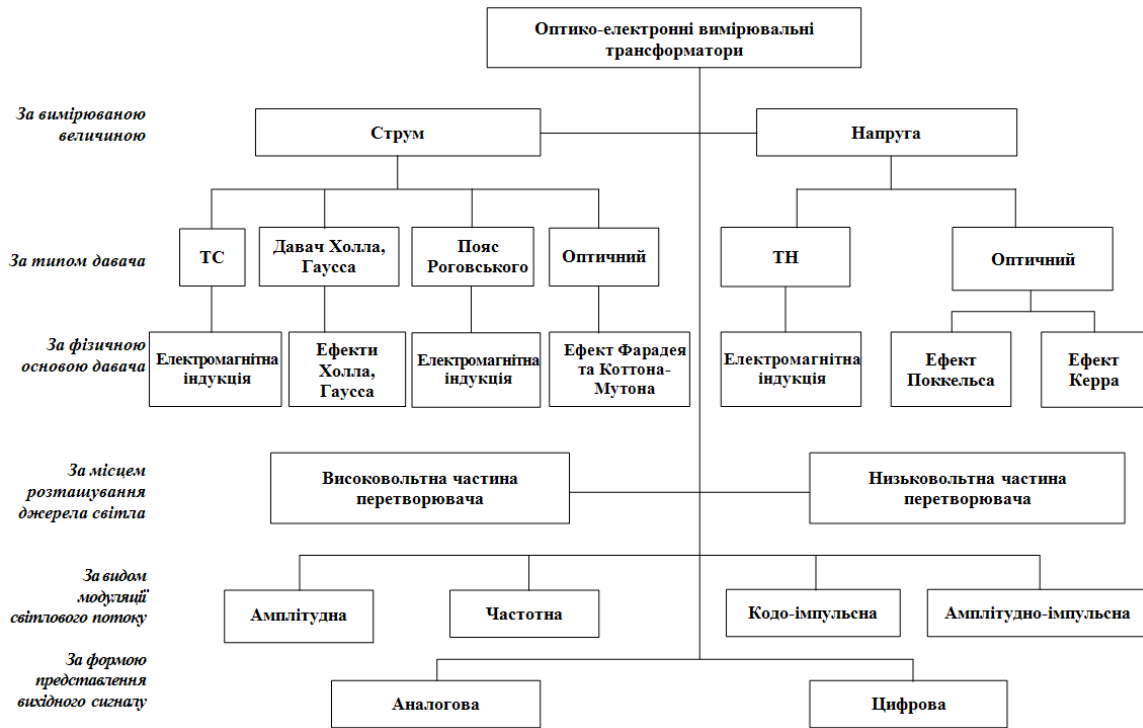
Оптико-електронні вимірювальні трансформатори

За вимірюваною величиною

Струм

Напруга

За типом давача

ТС

Давач Холла, Гаусса

Пояс Роговського

Оптичний

ТН

Оптичний

За фізичною основою давача

Електромагнітна індукція

Ефекти Холла, Гаусса

Електромагнітна індукція

Ефект Фарадея та Коттона-Мутона

Електромагнітна індукція

Ефект Поккельса

Ефект Керра

За місцем розташування джерела світла

Високовольтна частина перетворювача

Низьковольтна частина перетворювача

За видом модуляції світлового потоку

Амплітудна

Частотна

Кодо-імпульсна

Амплітудно-імпульсна

За формою представлення вихідного сигналу

Аналогова

Цифрова